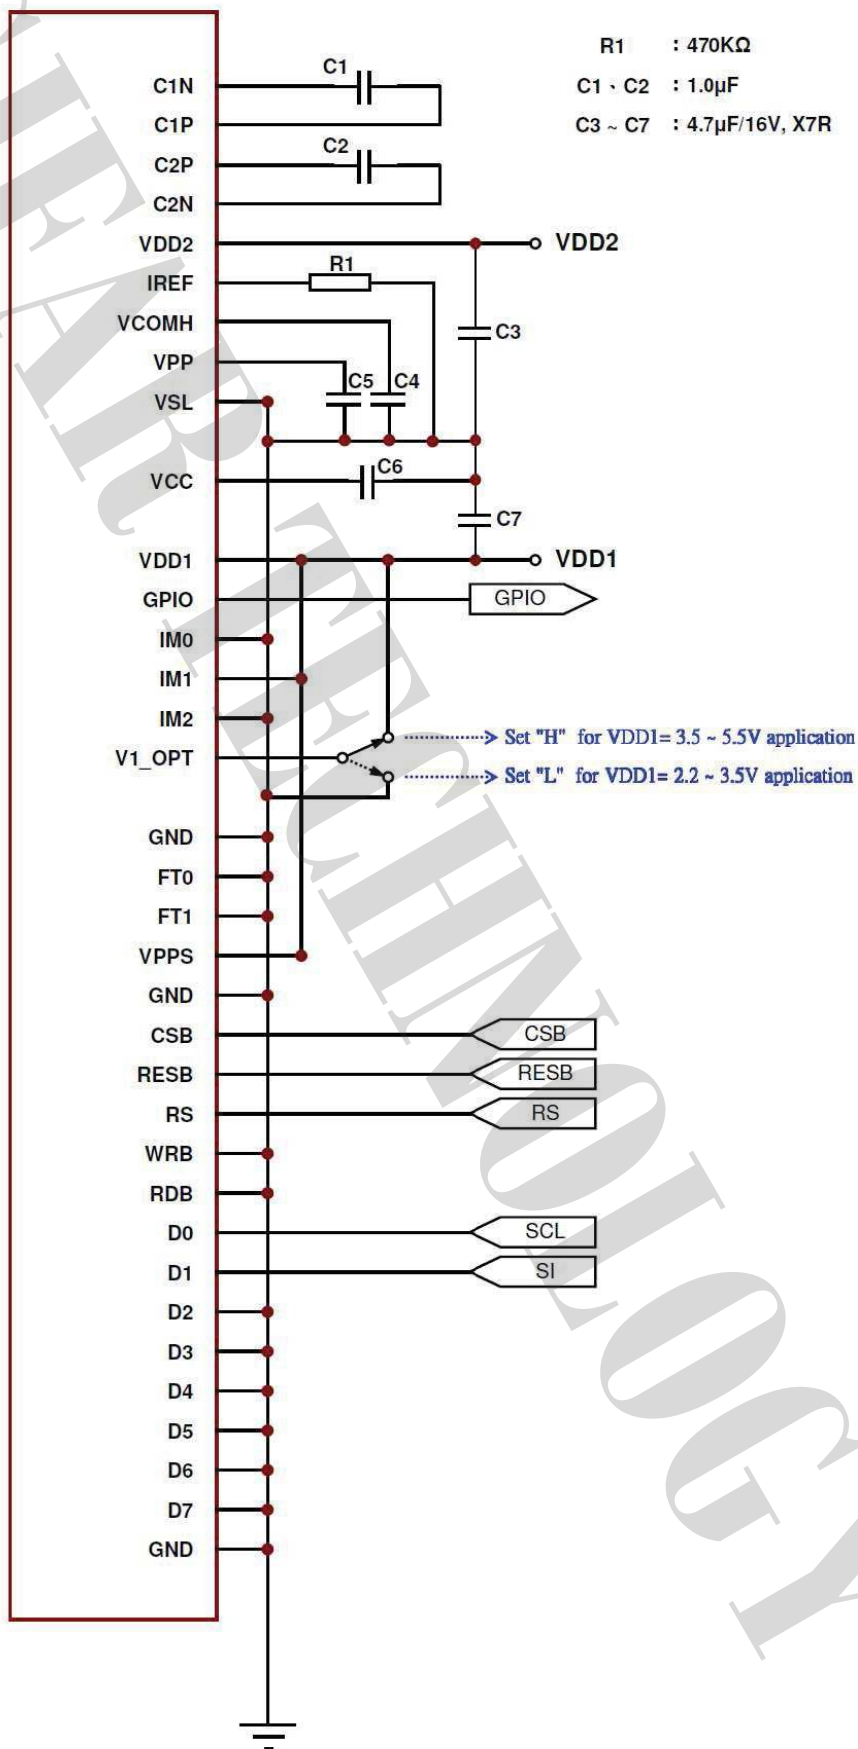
R1 : 470KΩ
C1、C2 : 1.0μF
C3 ~ C7 : 4.7μF/16V, X7R

C1N
C1P
C2P
C2N
VDD2
IREF
VCOMH
VPP
VSL
VCC
VDD1
GPIO
IM0
IM1
IM2
V1_OPT
GND
FT0
FT1
VPPS
GND
CSB
RESB
RS
WRB
RDB
D0
D1
D2
D3
D4
D5
D6
D7
GND

C1
C2
R1
C3
C5
C4
C6
C7
VDD2
VDD1
GPIO
Set "H" for VDD1= 3.5 ~ 5.5V application
Set "L" for VDD1= 2.2 ~ 3.5V application
CSB
RESB
RS
SCL
SI